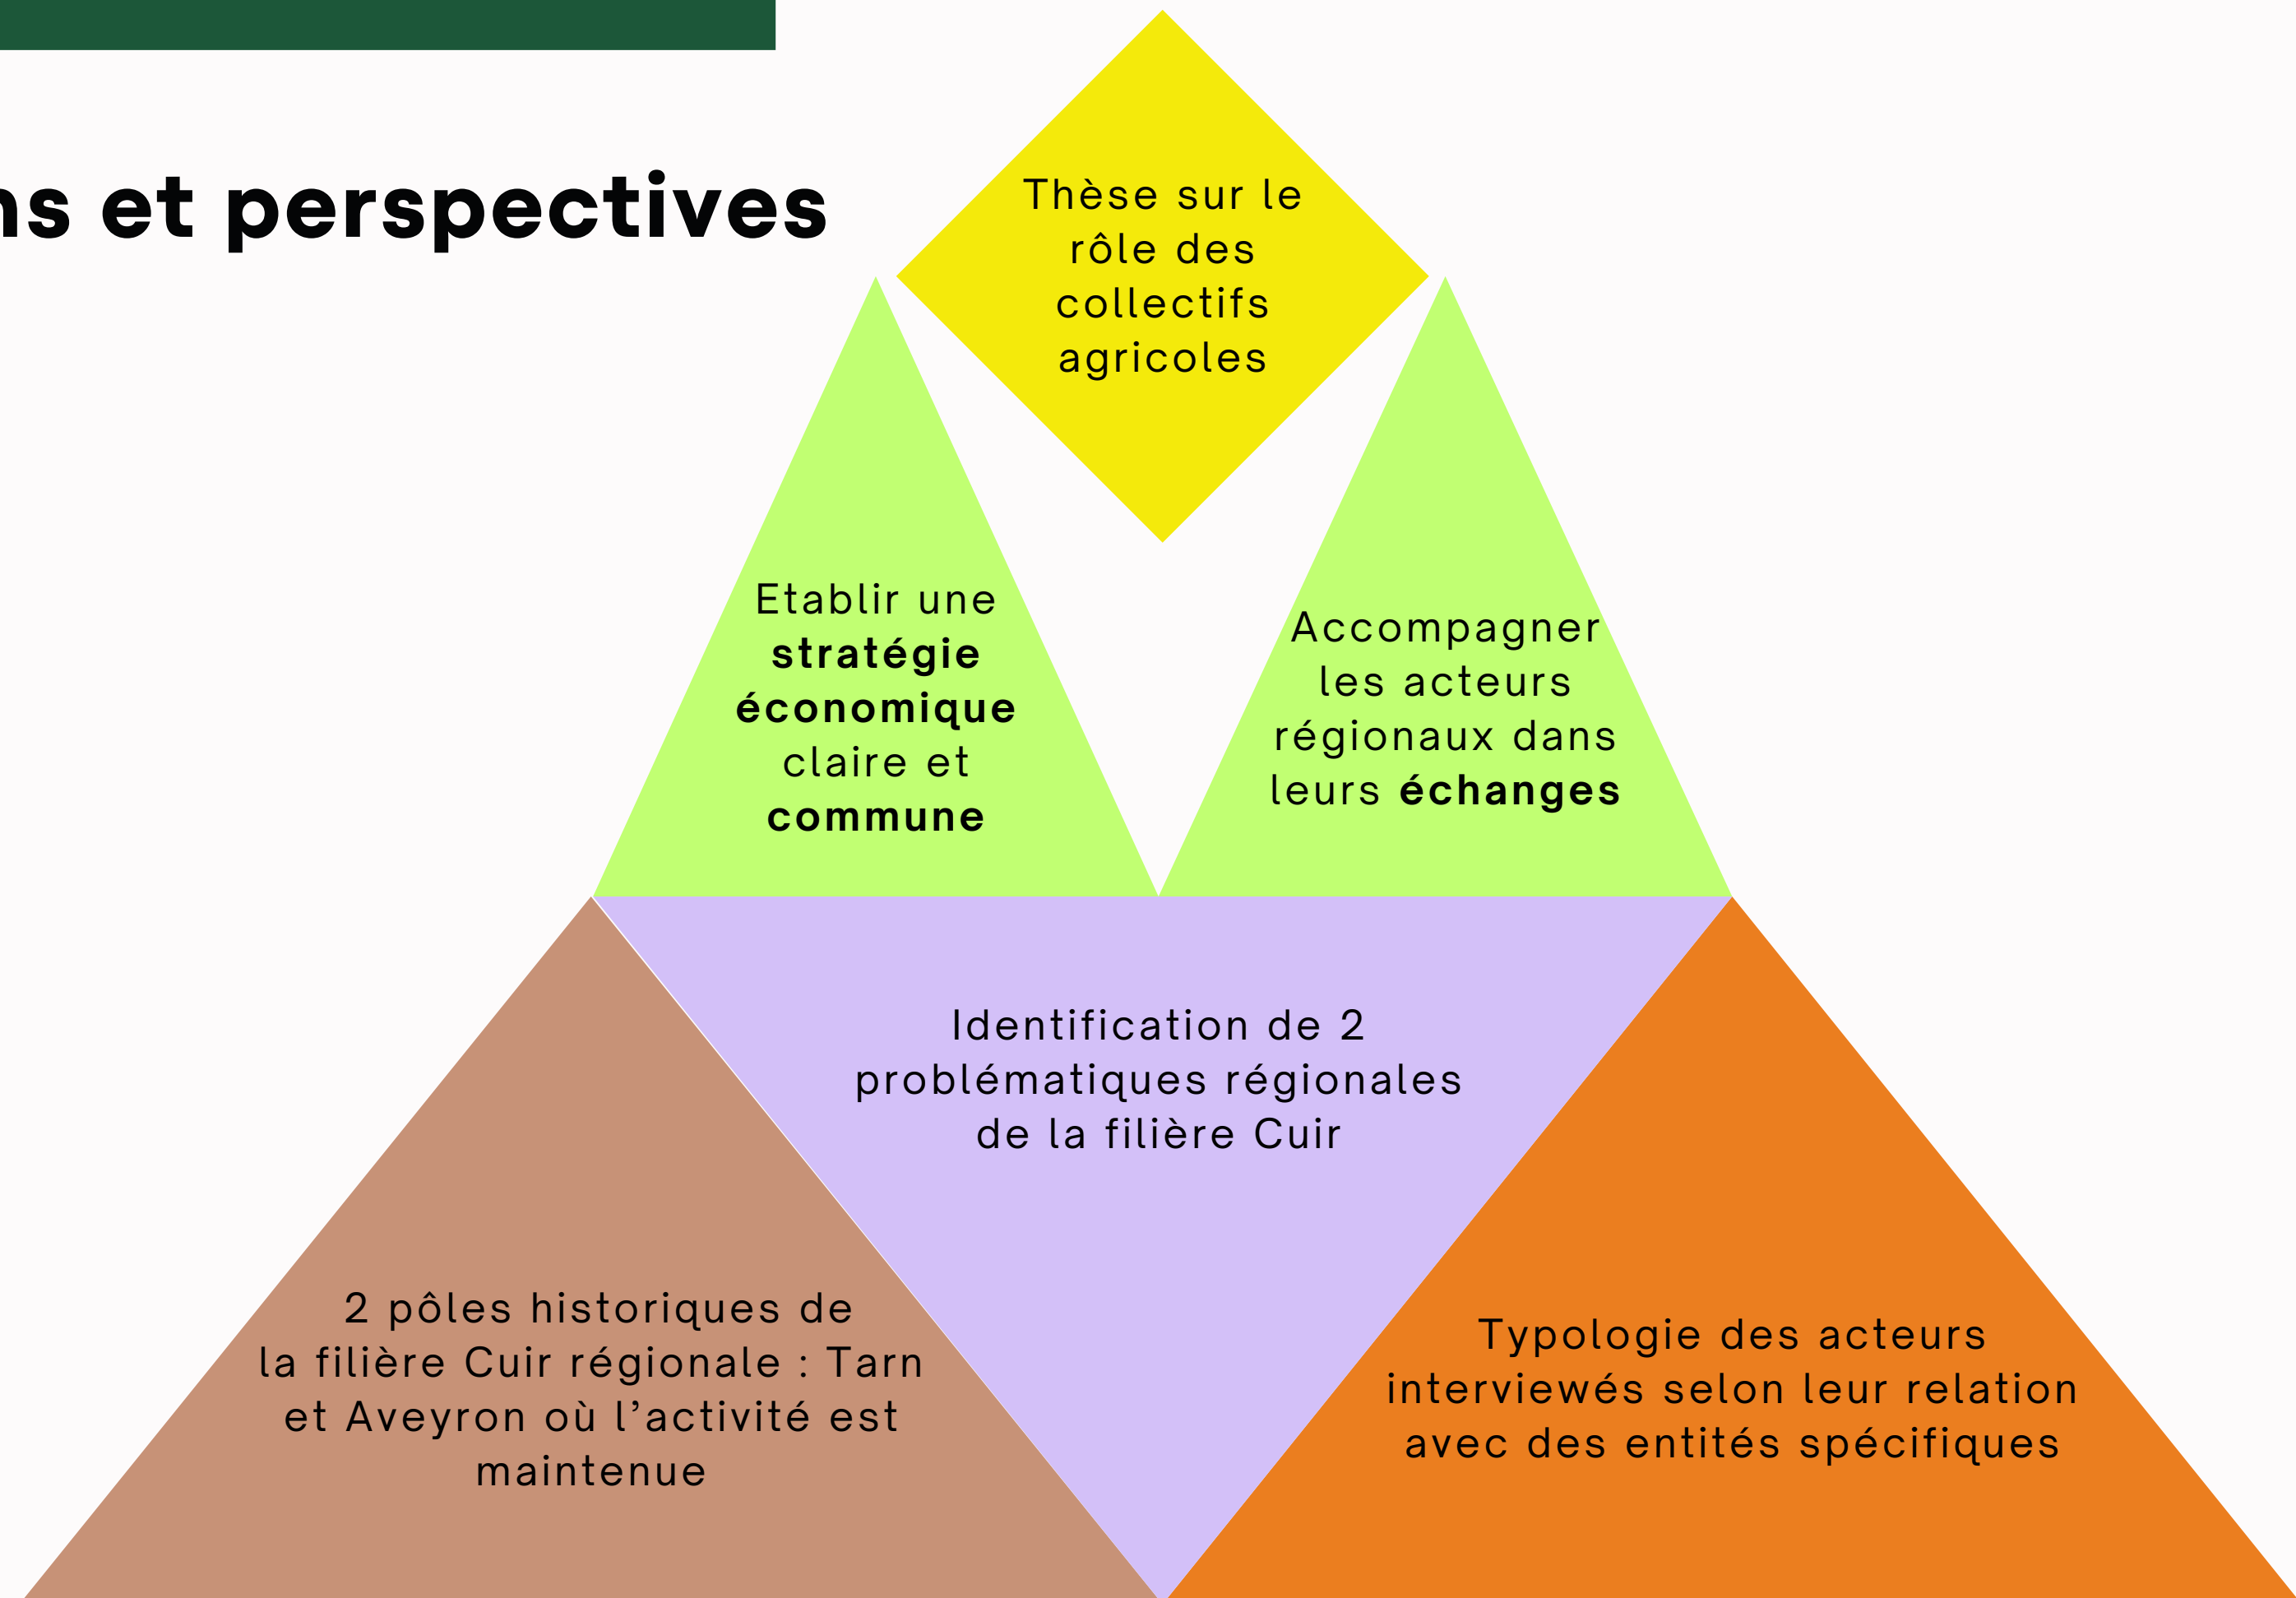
ns et perspectives

Thèse sur le rôle des collectifs agricoles

Etablir une **stratégie économique** claire et **commune**

Accompagner les acteurs régionaux dans leurs **échanges**

Identification de 2 problématiques régionales de la filière Cuir

2 pôles historiques de la filière Cuir régionale : Tarn et Aveyron où l'activité est maintenue

Typologie des acteurs interviewés selon leur relation avec des entités spécifiques